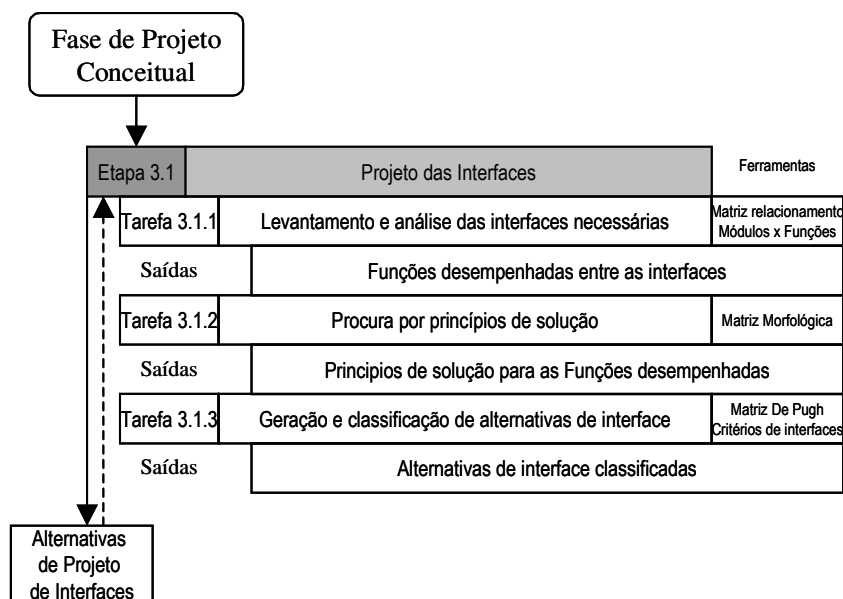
Fase de Projeto Conceitual

Etapa 3.1

Projeto das Interfaces

Ferramentas

Tarefa 3.1.1

Levantamento e análise das interfaces necessárias

Matriz relacionamento Módulos x Funções

Saídas

Funções desempenhadas entre as interfaces

Tarefa 3.1.2

Procura por princípios de solução

Matriz Morfológica

Saídas

Principios de solução para as Funções desempenhadas

Tarefa 3.1.3

Geração e classificação de alternativas de interface

Matriz De Pugh Critérios de interfaces

Saídas

Alternativas de interface classificadas

Alternativas de Projeto de Interfaces